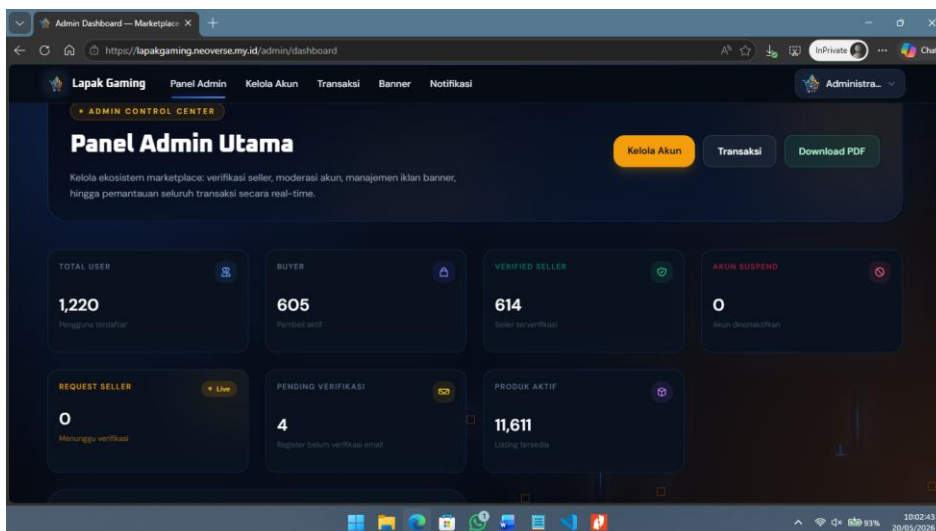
Admin Dashboard — Marketplace ×
https://lapakgaming.neoverse.my.id/admin/dashboard
InPrivate
Cha

Lapak Gaming Panel Admin Kelola Akun Transaksi Banner Notifikasi
Administra...

• ADMIN CONTROL CENTER

Panel Admin Utama

Kelola ekosistem marketplace: verifikasi seller, moderasi akun, manajemen iklan banner, hingga pemantauan seluruh transaksi secara real-time.

Kelola Akun
Transaksi
Download PDF

TOTAL USER
1,220
Pengguna terdaftar

BUYER
605
Pembeli aktif

VERIFIED SELLER
614
Seller terverifikasi

AKUN SUSPEND
0
Akun dinonaktifkan

REQUEST SELLER
• Live
0
Menunggu verifikasi

PENDING VERIFIKASI
4
Register belum verifikasi email

PRODUK AKTIF
11,611
Listing tersedia

93%
10:02:43
20/05/2026